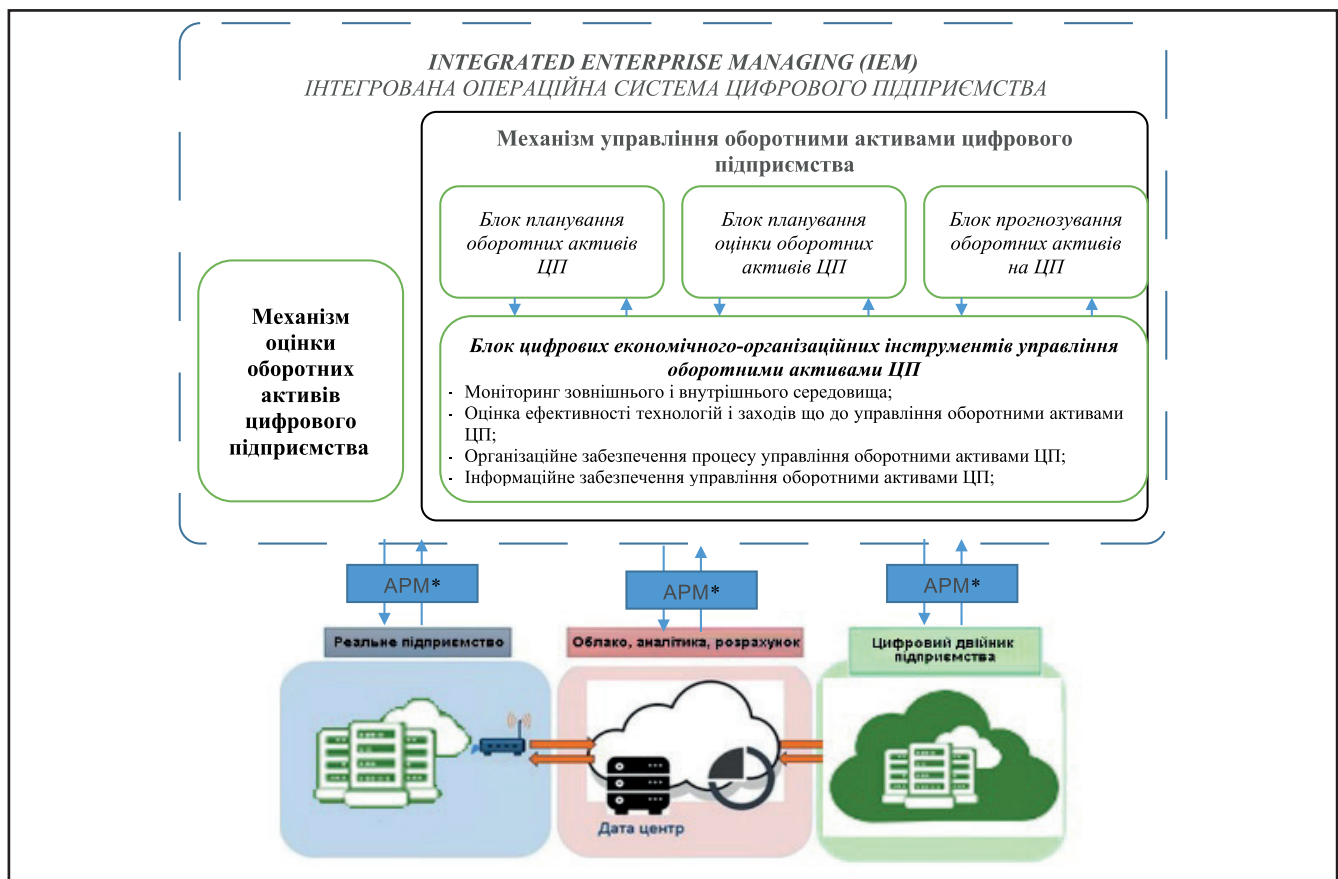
INTEGRATED ENTERPRISE MANAGING (IEM)
ІНТЕГРОВАНА ОПЕРАЦІЙНА СИСТЕМА ЦИФРОВОГО ПІДПРИЄМСТВА

Механізм управління оборотними активами цифрового підприємства

Блок планування оборотних активів ЦП

Блок планування оцінки оборотних активів ЦП

Блок прогнозування оборотних активів на ЦП

Механізм оцінки оборотних активів цифрового підприємства

Блок цифрових економічного-організаційних інструментів управління оборотними активами ЦП
- Моніторинг зовнішнього і внутрішнього середовища;
- Оцінка ефективності технологій і заходів що до управління оборотними активами ЦП;
- Організаційне забезпечення процесу управління оборотними активами ЦП;
- Інформаційне забезпечення управління оборотними активами ЦП;

АРМ*

АРМ*

АРМ*

Реальне підприємство

Облако, аналітика, розрахунок

Цифровий двійник підприємства

Дата центр